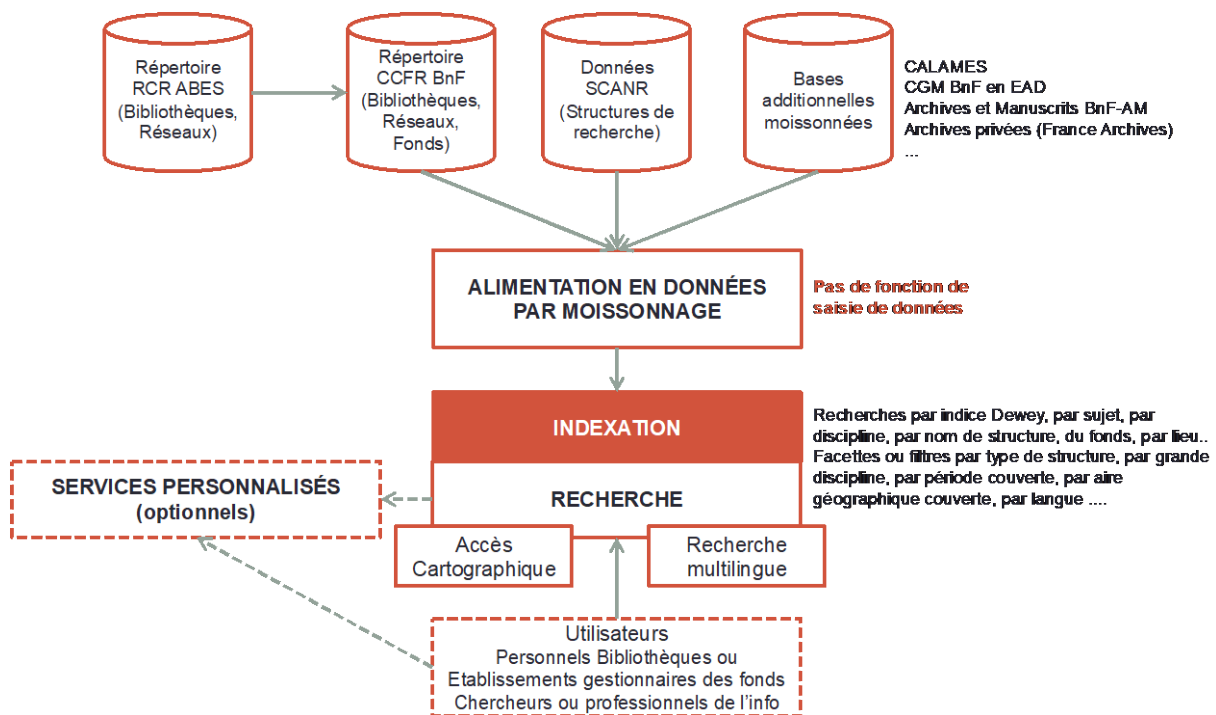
Répertoire RCR ABES (Bibliothèques, Réseaux)

Répertoire CCFR BnF (Bibliothèques, Réseaux, Fonds)

Données SCANR (Structures de recherche)

Bases additionnelles moissonnées

CALAMES
CGM BnF en EAD
Archives et Manuscrits BnF-AM
Archives privées (France Archives)
...

ALIMENTATION EN DONNÉES PAR MOISSONNAGE

Pas de fonction de saisie de données

INDEXATION

Recherches par indice Dewey, par sujet, par discipline, par nom de structure, du fonds, par lieu.. Facettes ou filtres par type de structure, par grande discipline, par période couverte, par aire géographique couverte, par langue ....

SERVICES PERSONNALISÉS (optionnels)

RECHERCHE

Accès Cartographique

Recherche multilingue

Utilisateurs
Personnels Bibliothèques ou Etablissements gestionnaires des fonds
Chercheurs ou professionnels de l'info